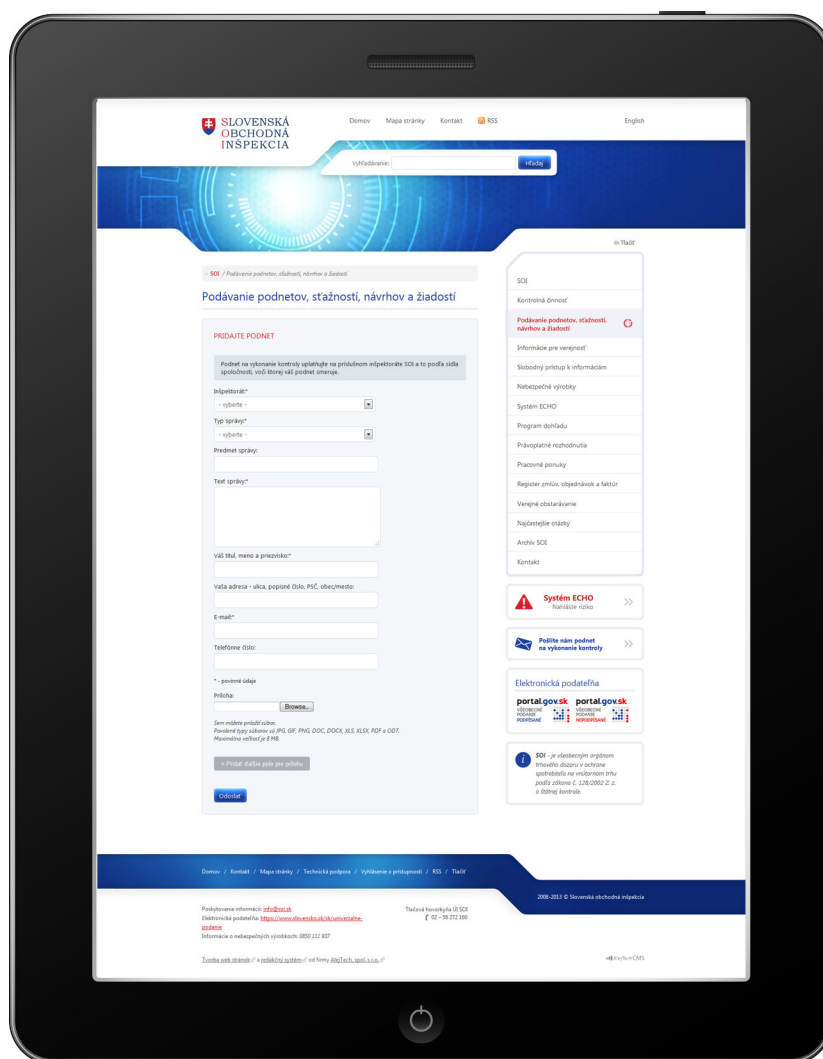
SLOVENSKÁ OBCHODNÁ INŠPEKCIA

Domov Mapa stránky Kontakt RSS English

Vyhľadávanie: Hľadaj

Tlačiť

» SOI / Podávanie podnetov, sťažností, návrhov a žiadostí

Podávanie podnetov, sťažností, návrhov a žiadostí

PRIDAJTE PODNET

Podnet na vykonanie kontroly uplatňujte na príslušnom inšpektoráte SOI a to podľa sídla spoločnosti, voči ktorej váš podnet smeruje.

Inšpektorát:*
- vyberte -
Typ správy:*
- vyberte -
Predmet správy:
Text správy:*
Váš titul, meno a priezvisko:*
Vaša adresa - ulica, popisné číslo, PSČ, obec/mesto:
E-mail:*
Telefónne číslo:

* - povinné údaje

Príloha:
Browse...
Sem môžete priložiť súbor.
Povolené typy súborov sú JPG, GIF, PNG, DOC, DOCX, XLS, XLSX, PDF a ODT.
Maximálna veľkosť je 8 MB.

+ Pridať ďalšie pole pre prílohu

Odoslať

SOI
Kontrolná činnosť
Podávanie podnetov, sťažností, návrhov a žiadostí
Informácie pre verejnosť
Slobodný prístup k informáciám
Nebezpečné výrobky
Systém ECHO
Program dohľadu
Právoplatné rozhodnutia
Pracovné ponuky
Register zmlúv, objednávok a faktúr
Verejné obstarávanie
Najčastejšie otázky
Archív SOI
Kontakt

Systém ECHO
Nahláste riziko

Pošlite nám podnet na vykonanie kontroly

Elektronická podateľňa
portal.gov.sk VŠEOBECNÉ PODANIE PODPÍSANÉ
portal.gov.sk VŠEOBECNÉ PODANIE NEPODPÍSANÉ

SOI - je všeobecným orgánom trhového dozoru v ochrane spotrebiteľa na vnútornom trhu podľa zákona č. 128/2002 Z. z. o štátnej kontrole.

Domov / Kontakt / Mapa stránky / Technická podpora / Vyhlásenie o prístupnosti / RSS / Tlačiť

2008-2013 © Slovenská obchodná inšpekcia

Poskytovanie informácií: info@soi.sk
Elektronická podateľňa: https://www.slovensko.sk/sk/univerzalne-podanie
Informácie o nebezpečných výrobkoch: 0850 111 937

Tlačová hovorkyňa ÚI SOI
02 - 58 272 160

Tvorba web stránok a redakčný systém od firmy AlejTech, spol. s r.o.

AlejTech CMS